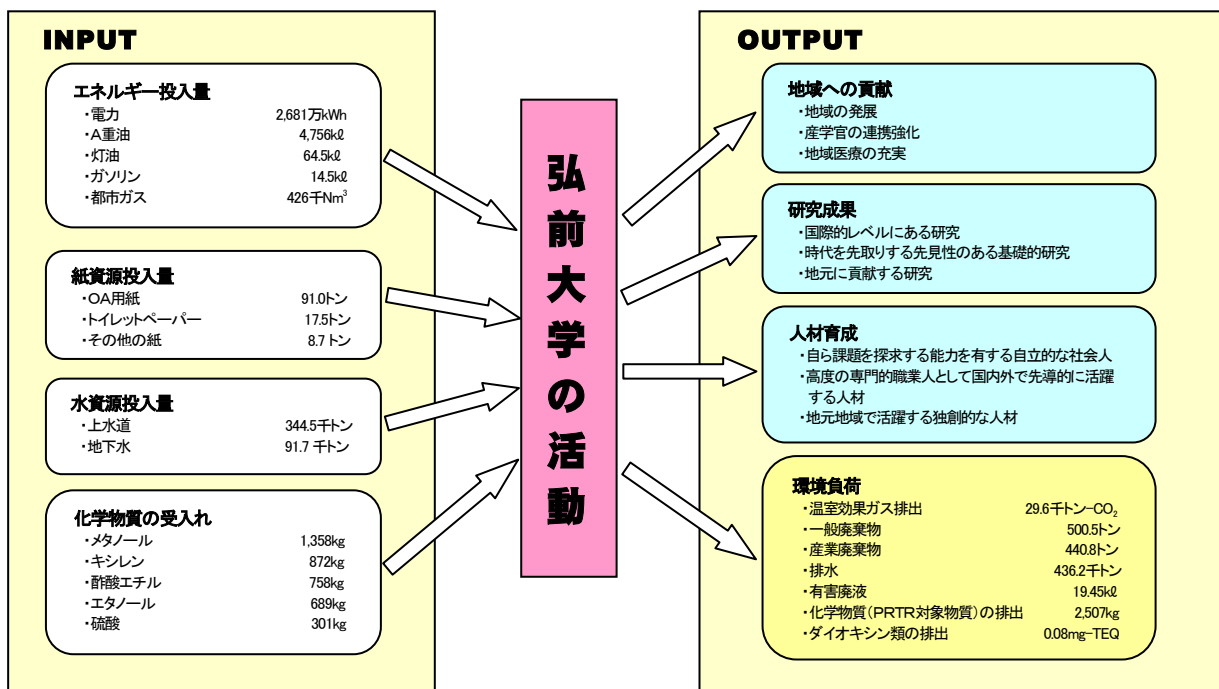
INPUT

エネルギー投入量
・電力 2,681万kWh
・A重油 4,756kℓ
・灯油 64.5kℓ
・ガソリン 14.5kℓ
・都市ガス 426千Nm$^3$

紙資源投入量
・OA用紙 91.0トン
・トイレットペーパー 17.5トン
・その他の紙 8.7トン

水資源投入量
・上水道 344.5千トン
・地下水 91.7 千トン

化学物質の受入れ
・メタノール 1,358kg
・キシレン 872kg
・酢酸エチル 758kg
・エタノール 689kg
・硫酸 301kg

弘前大学の活動

OUTPUT

地域への貢献
・地域の発展
・産学官の連携強化
・地域医療の充実

研究成果
・国際的レベルにある研究
・時代を先取りする先見性のある基礎的研究
・地元に貢献する研究

人材育成
・自ら課題を探求する能力を有する自立的な社会人
・高度の専門的職業人として国内外で先導的に活躍する人材
・地元地域で活躍する独創的な人材

環境負荷
・温室効果ガス排出 29.6千トン-$CO_2$
・一般廃棄物 500.5トン
・産業廃棄物 440.8トン
・排水 436.2千トン
・有害廃液 19.45kℓ
・化学物質(PRTR対象物質)の排出 2,507kg
・ダイオキシン類の排出 0.08mg-TEQ